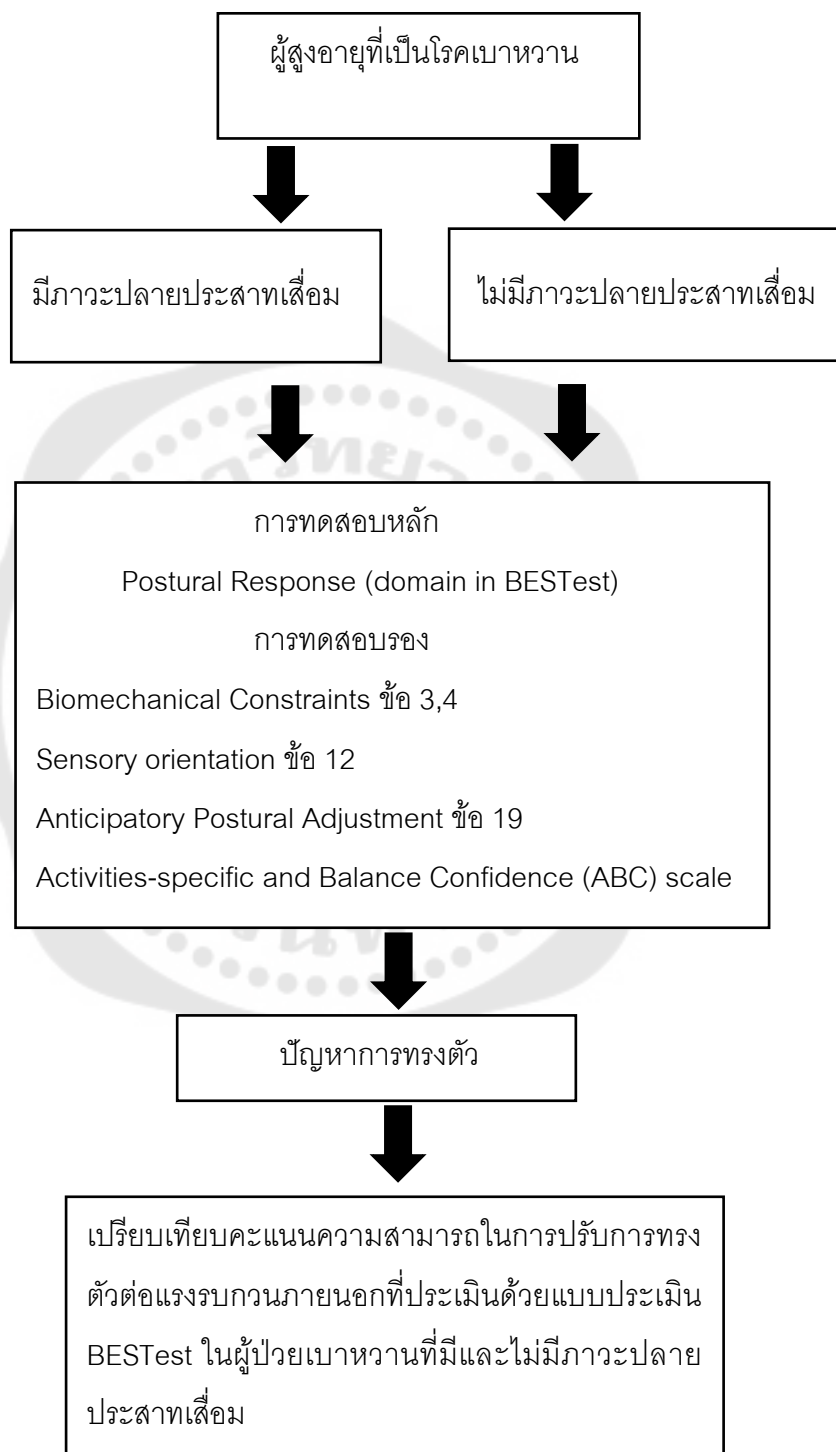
ผู้สูงอายุที่เป็นโรคเบาหวาน

มีภาวะปลายประสาทเสื่อม

ไม่มีภาวะปลายประสาทเสื่อม

การทดสอบหลัก

Postural Response (domain in BESTest)

การทดสอบรอง

Biomechanical Constraints ข้อ 3,4

Sensory orientation ข้อ 12

Anticipatory Postural Adjustment ข้อ 19

Activities-specific and Balance Confidence (ABC) scale

ปัญหาการทรงตัว

เปรียบเทียบคะแนนความสามารถในการปรับการทรงตัวต่อแรงรบกวนภายนอกที่ประเมินด้วยแบบประเมิน BESTest ในผู้ป่วยเบาหวานที่มีและไม่มีภาวะปลายประสาทเสื่อม